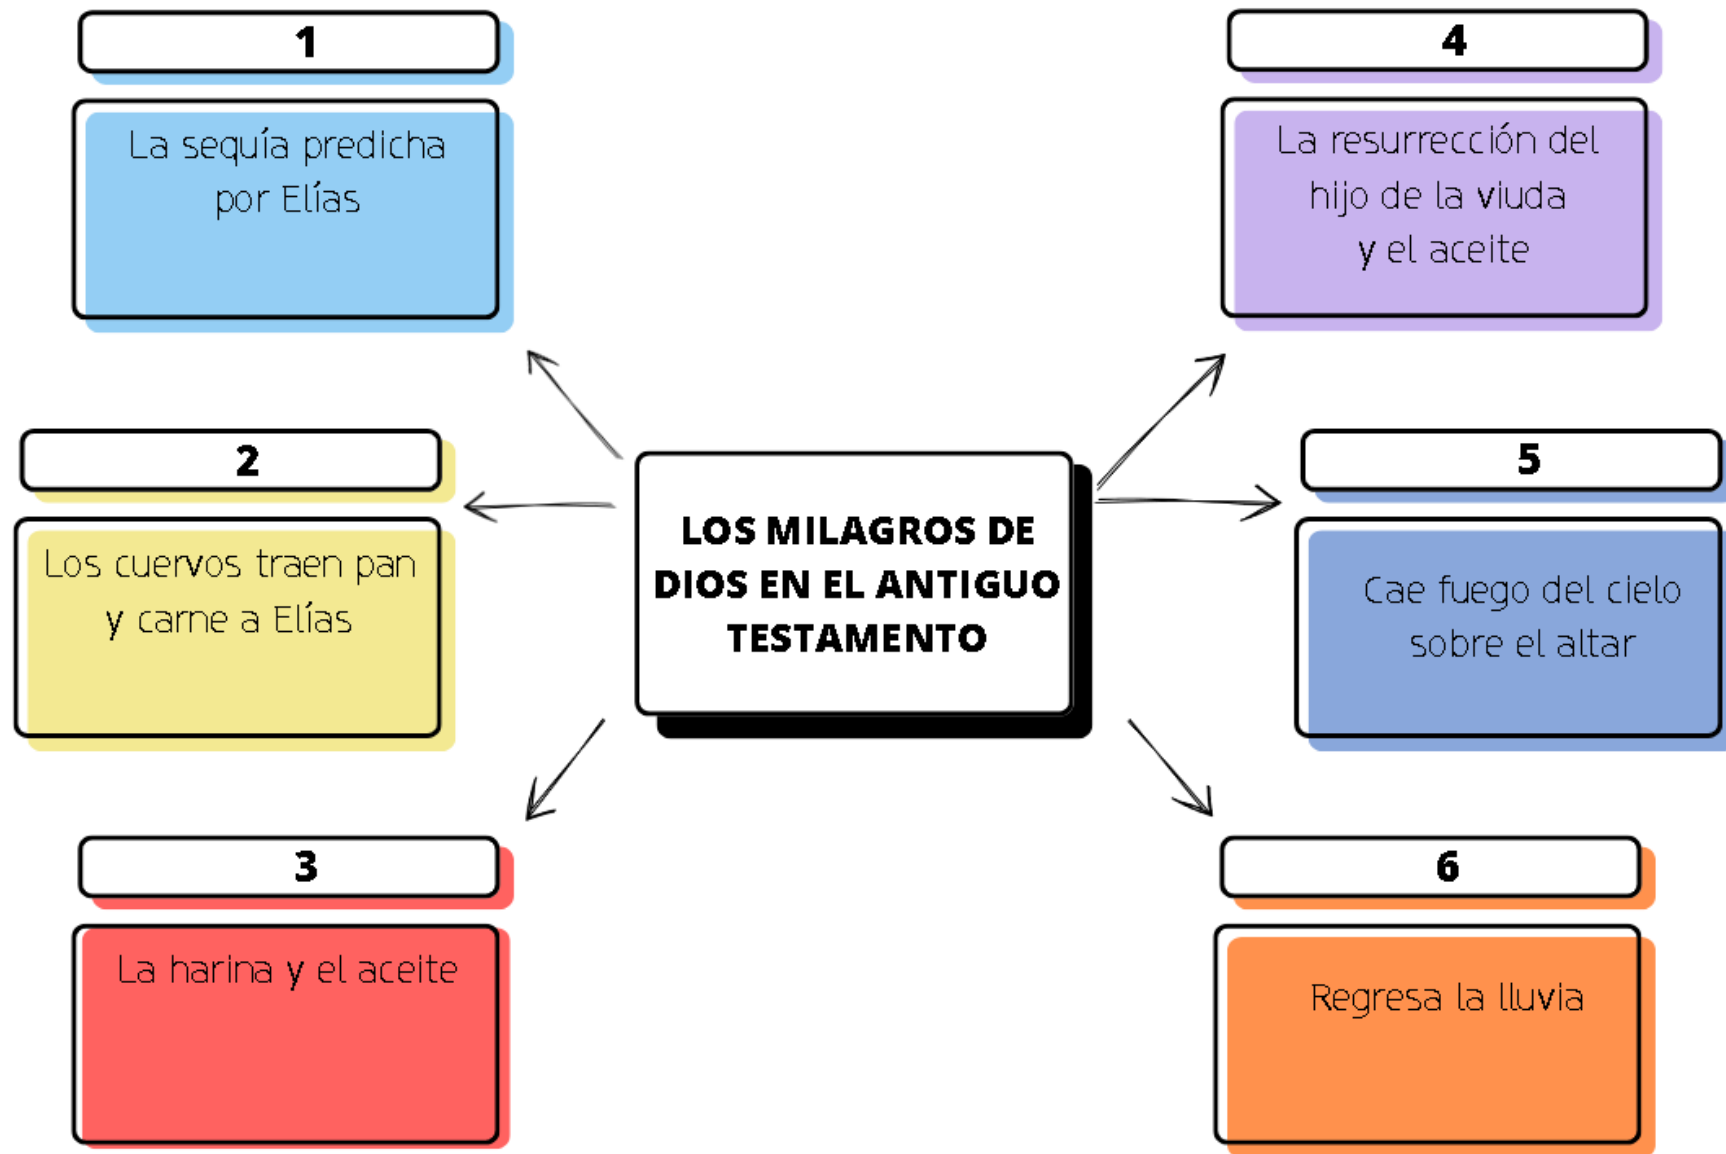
LOS MILAGROS DE DIOS EN EL ANTIGUO TESTAMENTO

1

La sequía predicha por Elías

2

Los cuervos traen pan y carne a Elías

3

La harina y el aceite

4

La resurrección del hijo de la viuda y el aceite

5

Cae fuego del cielo sobre el altar

6

Regresa la lluvia